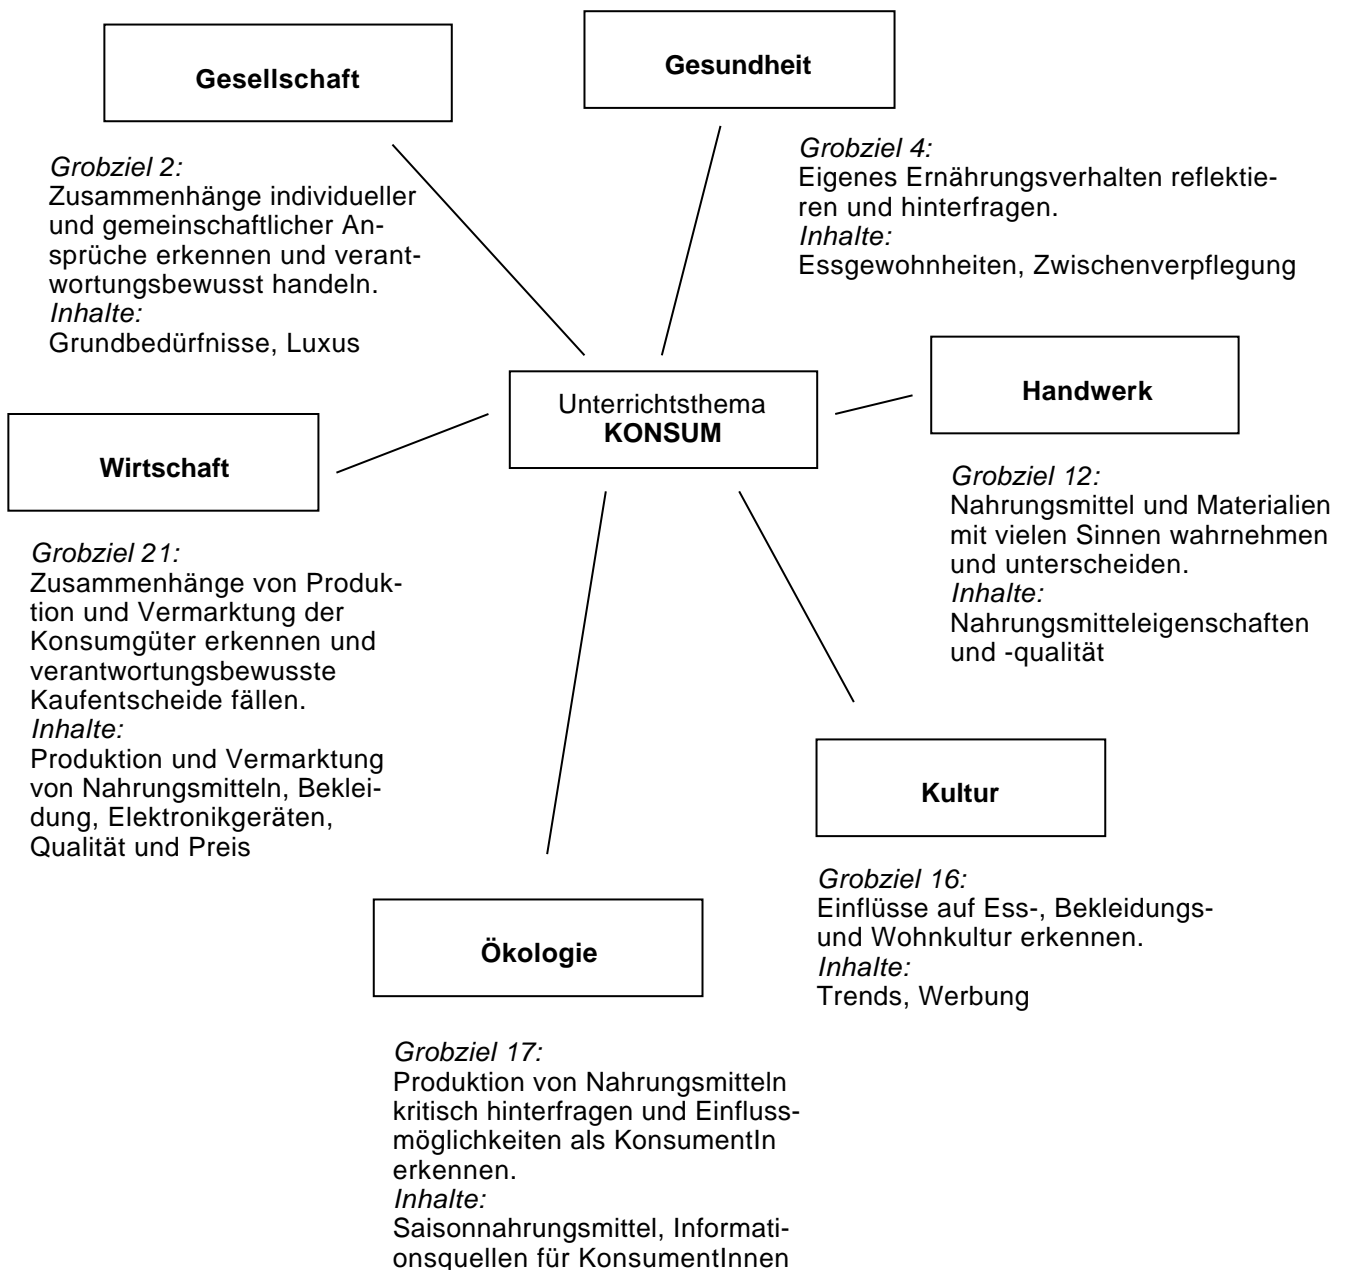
Gesellschaft

Grobziel 2:
Zusammenhänge individueller und gemeinschaftlicher Ansprüche erkennen und verantwortungsbewusst handeln.
Inhalte:
Grundbedürfnisse, Luxus

Gesundheit

Grobziel 4:
Eigenes Ernährungsverhalten reflektieren und hinterfragen.
Inhalte:
Essgewohnheiten, Zwischenverpflegung

Unterrichtsthema
KONSUM

Handwerk

Grobziel 12:
Nahrungsmittel und Materialien mit vielen Sinnen wahrnehmen und unterscheiden.
Inhalte:
Nahrungsmitteleigenschaften und -qualität

Wirtschaft

Grobziel 21:
Zusammenhänge von Produktion und Vermarktung der Konsumgüter erkennen und verantwortungsbewusste Kaufentscheide fällen.
Inhalte:
Produktion und Vermarktung von Nahrungsmitteln, Bekleidung, Elektronikgeräten, Qualität und Preis

Kultur

Grobziel 16:
Einflüsse auf Ess-, Bekleidungs- und Wohnkultur erkennen.
Inhalte:
Trends, Werbung

Ökologie

Grobziel 17:
Produktion von Nahrungsmitteln kritisch hinterfragen und Einflussmöglichkeiten als KonsumentIn erkennen.
Inhalte:
Saisonnahrungsmittel, Informationsquellen für KonsumentInnen